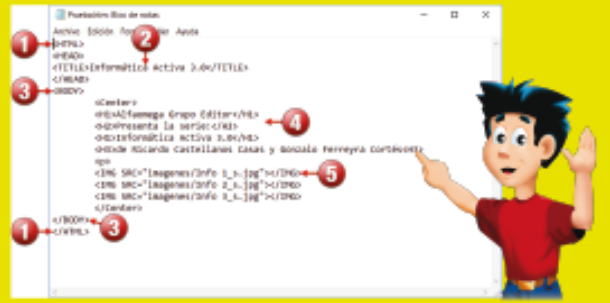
Poseidón Bloc de notas

Archivo Edición Formato Ver Ayuda

1 <HTML>
<HEAD>
2
<TITLE>Informática Activa 3.0</TITLE>
</HEAD>
3 <BODY>
<Center>
<H1>Alfaomega Grupo Editor</H1>
4
<H2>Presenta la serie:</H2>
<H3>Informática Activa 3.0</H3>
<H4>de Ricardo Castellanos Casas y Gonzalo Ferreyra Cortés</H4>
<p>
<IMG SRC="imagenes/Info 1_s.jpg"></IMG>
5
<IMG SRC="imagenes/Info 2_s.jpg"></IMG>
<IMG SRC="imagenes/Info 3_s.jpg"></IMG>
</Center>
1 </BODY>
3
</HTML>